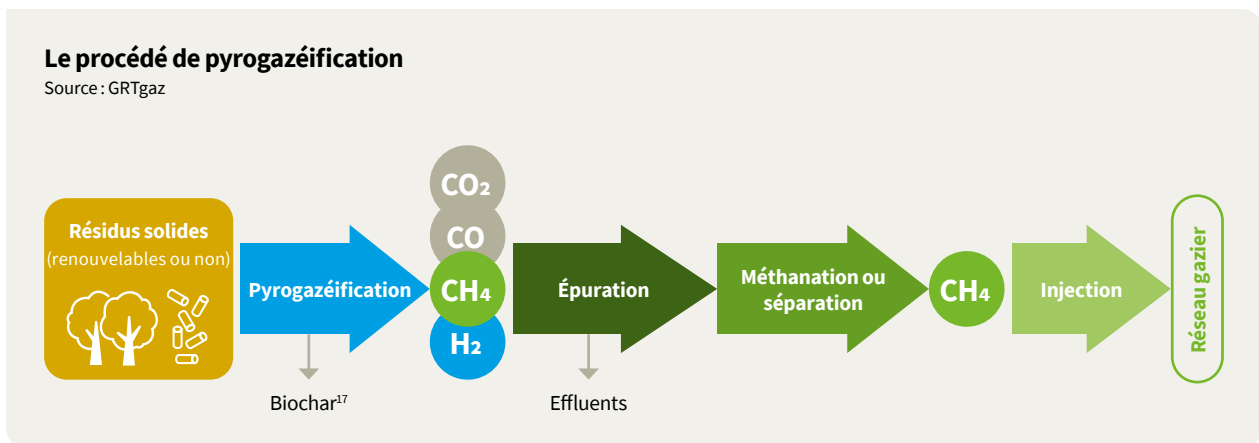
**Le procédé de pyrogazéification**
Source : GRTgaz

**Résidus solides**
(renouvelables ou non)

**Pyrogazéification**

Biochar$^{17}$

$CO_2$

CO

$CH_4$

$H_2$

**Épuration**

Effluents

**Méthanation ou séparation**

$CH_4$

**Injection**

**Réseau gazier**